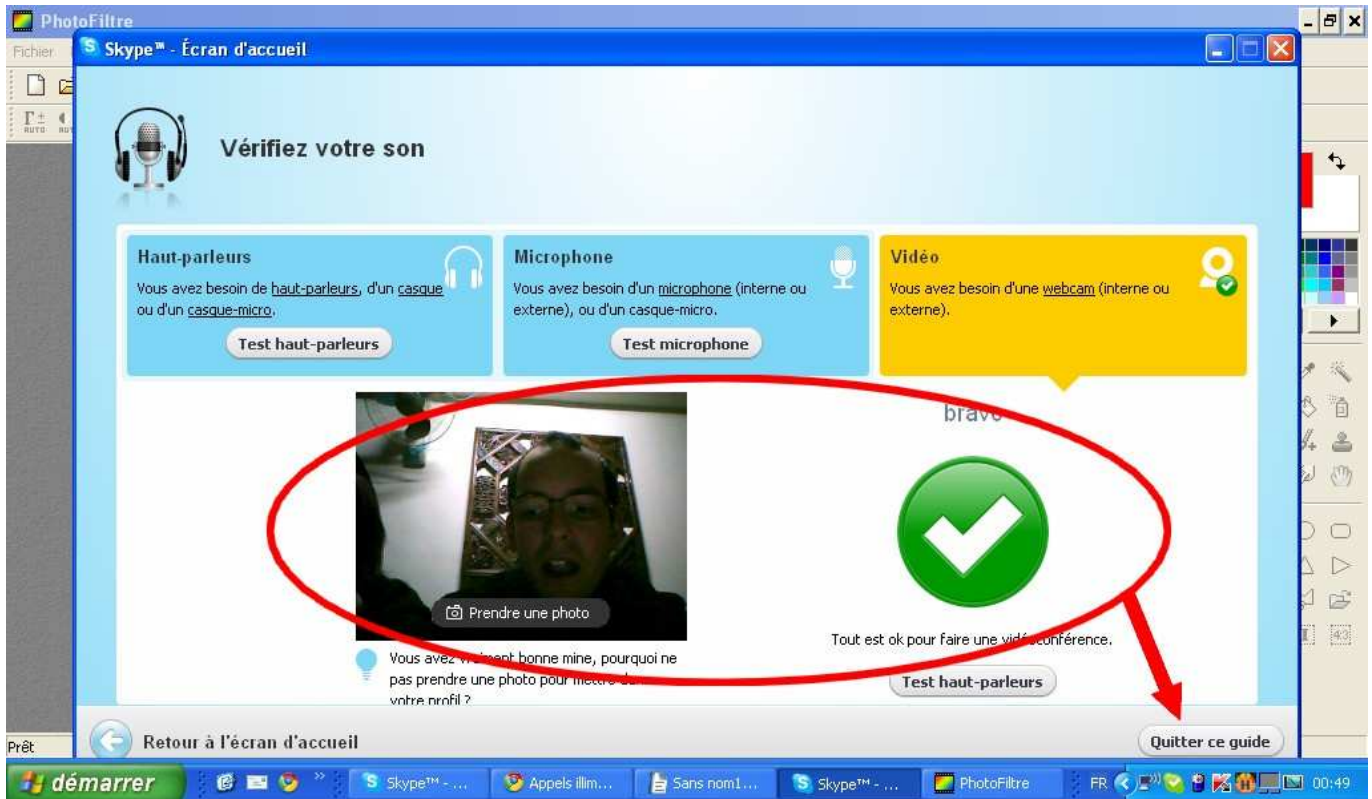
PhotoFiltre
Fichier
Skype™ - Écran d'accueil

Vérifiez votre son

Haut-parleurs
Vous avez besoin de haut-parleurs, d'un casque ou d'un casque-micro.
Test haut-parleurs

Microphone
Vous avez besoin d'un microphone (interne ou externe), ou d'un casque-micro.
Test microphone

Vidéo
Vous avez besoin d'une webcam (interne ou externe).

Prendre une photo

Vous avez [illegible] bonne mine, pourquoi ne pas prendre une photo pour mettre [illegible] votre profil ?

bravo

Tout est ok pour faire une vid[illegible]conférence.

Test haut-parleurs

Retour à l'écran d'accueil
Quitter ce guide

Prêt

démarrer
Skype™ - ...
Appels illim...
Sans nom1...
Skype™ - ...
PhotoFiltre
FR
00:49
43